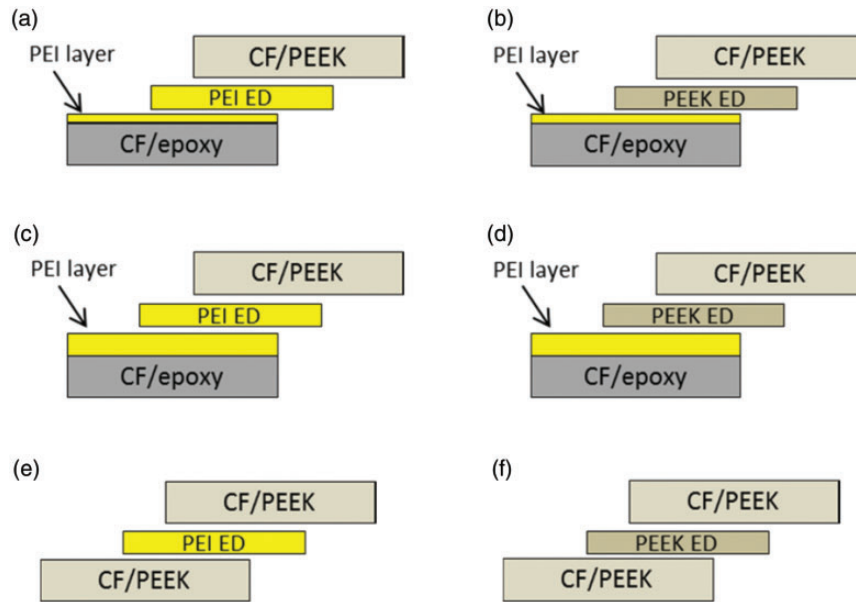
(a)
PEI layer
CF/PEEK
PEI ED
CF/epoxy

(b)
PEI layer
CF/PEEK
PEEK ED
CF/epoxy

(c)
PEI layer
CF/PEEK
PEI ED
CF/epoxy

(d)
PEI layer
CF/PEEK
PEEK ED
CF/epoxy

(e)
CF/PEEK
PEI ED
CF/PEEK

(f)
CF/PEEK
PEEK ED
CF/PEEK